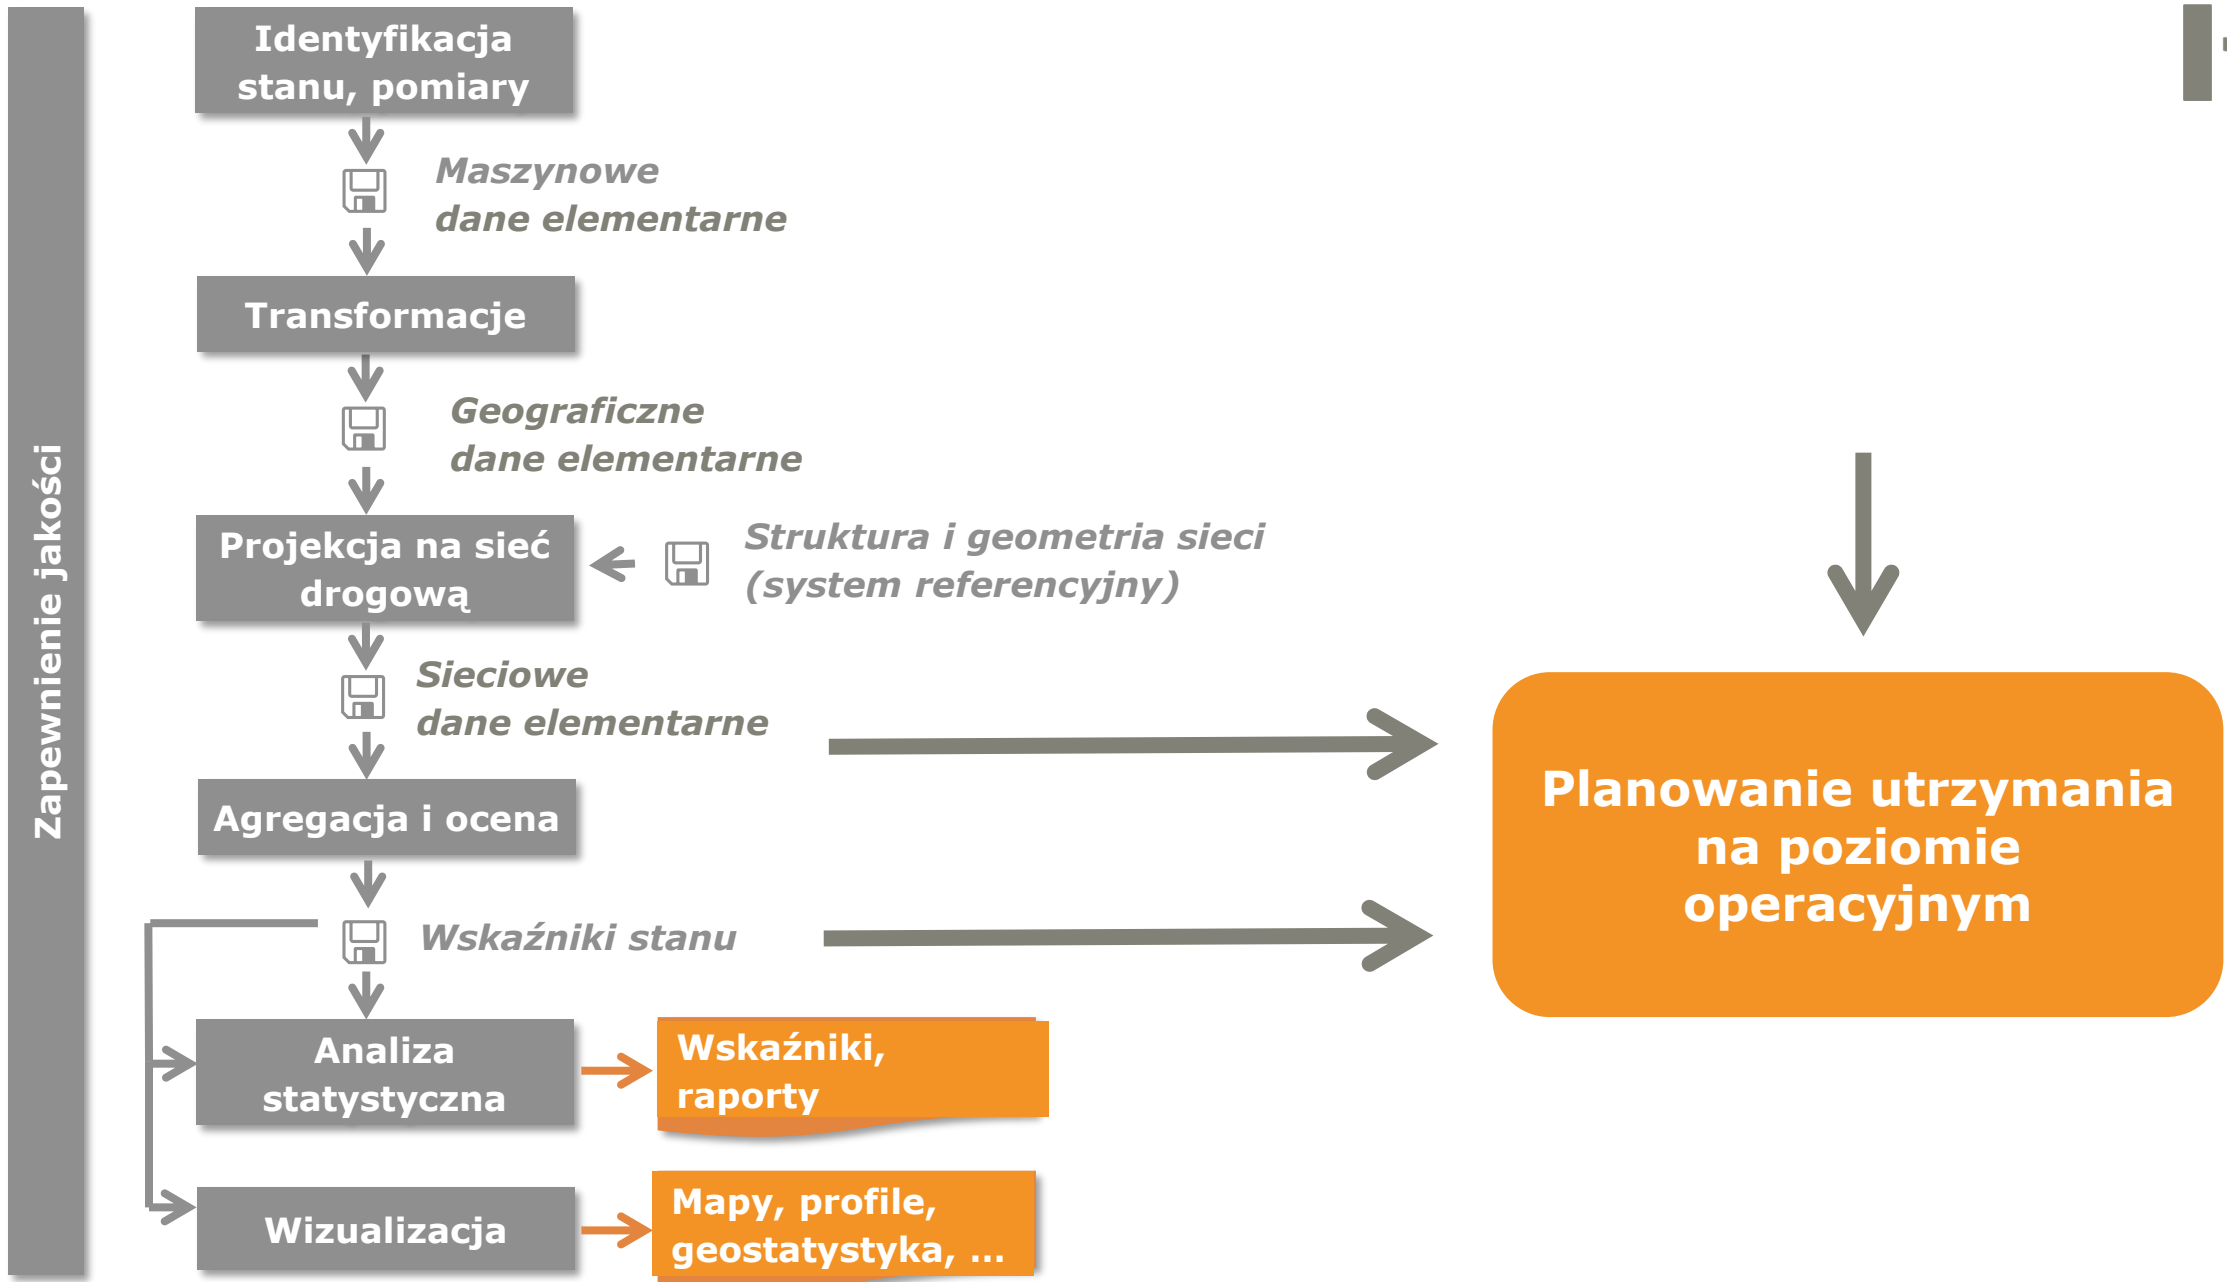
Zapewnienie jakości

Identyfikacja stanu, pomiary

Maszynowe dane elementarne

Transformacje

Geograficzne dane elementarne

Projekcja na sieć drogową

Struktura i geometria sieci (system referencyjny)

Sieciowe dane elementarne

Agregacja i ocena

Wskaźniki stanu

Analiza statystyczna

Wskaźniki, raporty

Wizualizacja

Mapy, profile, geostatystyka, …

Planowanie utrzymania na poziomie operacyjnym